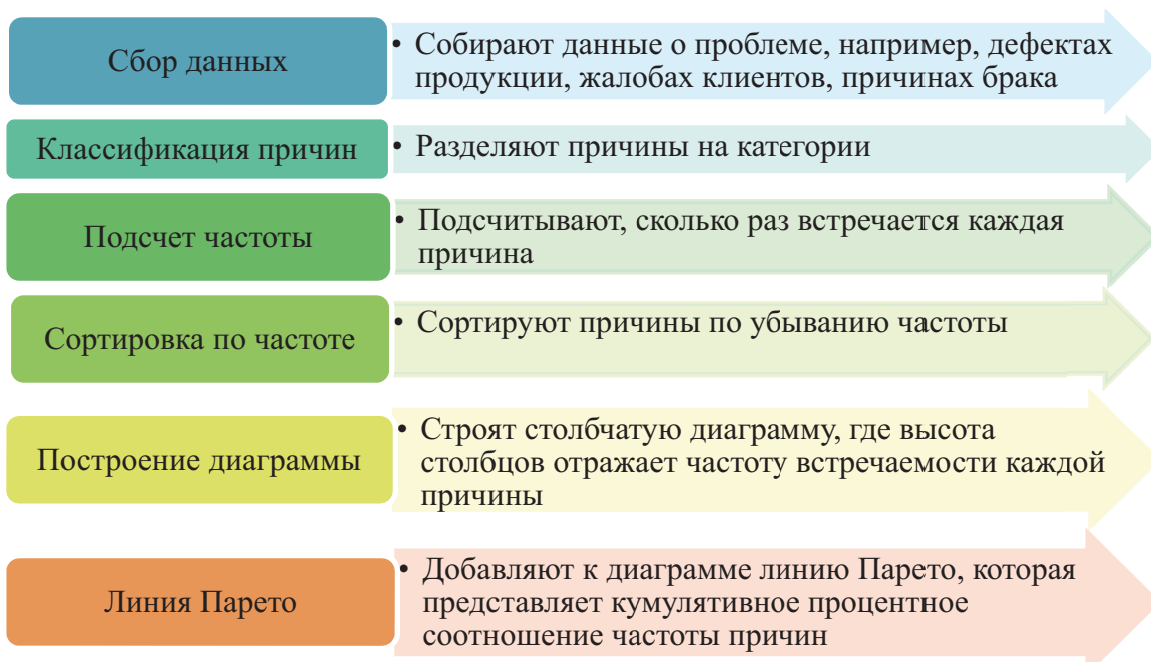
Сбор данных

• Собирают данные о проблеме, например, дефектах продукции, жалобах клиентов, причинах брака

Классификация причин

• Разделяют причины на категории

Подсчет частоты

• Подсчитывают, сколько раз встречается каждая причина

Сортировка по частоте

• Сортируют причины по убыванию частоты

Построение диаграммы

• Строят столбчатую диаграмму, где высота столбцов отражает частоту встречаемости каждой причины

Линия Парето

• Добавляют к диаграмме линию Парето, которая представляет кумулятивное процентное соотношение частоты причин